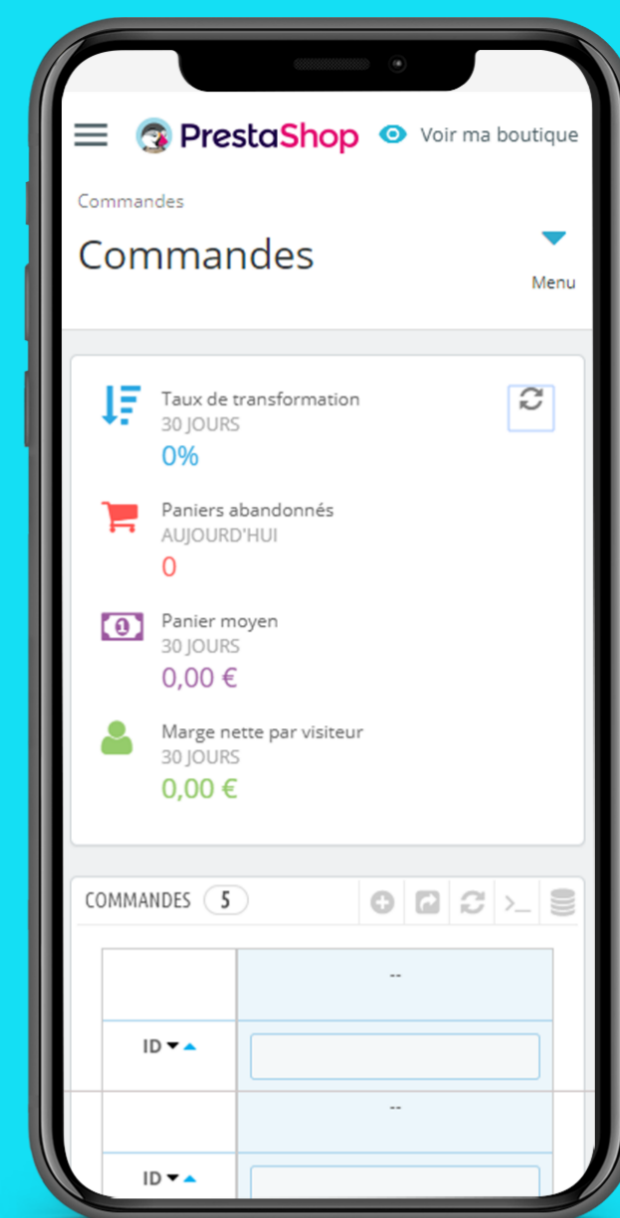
PrestaShop Voir ma boutique

Commandes

Commandes

Menu

Taux de transformation
30 JOURS
0%

Paniers abandonnés
AUJOURD'HUI
0

Panier moyen
30 JOURS
0,00 €

Marge nette par visiteur
30 JOURS
0,00 €

COMMANDES 5

| | -- |
|---|---|
| ID | |
| | -- |
| ID | |